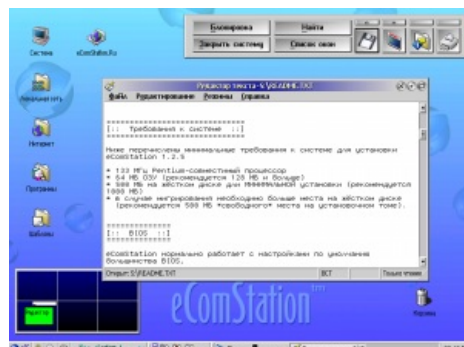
Система

eComStation.Ru

Блокировка

Найти

Закрыть систему

Список окон

Локальная сеть

Интернет

Программы

Рабочее

Редактор текста - E:\README.TXT

Файл Редактирование Options Справка

==================================
[:: Требования к системе ::]
==================================

Ниже перечислены минимальные требования к системе для установки eComStation 1.2.5

* 133 МГц Pentium-совместимый процессор
* 64 МБ ОЗУ (рекомендуется 128 МБ и больше)
* 500 МБ на жёстком диске для минимальной установки (рекомендуется 1000 МБ)
* В случае мигрирования необходимо больше места на жёстком диске (рекомендуется 500 МБ *свободного* места на установочном томе).

==============
[:: BIOS ::]
==============

eComStation нормально работает с настройками по умолчанию большинства BIOS.

Открыт: E:\README.TXT

ВСТ

Только чтение

Редактор

eComStation

Корзина